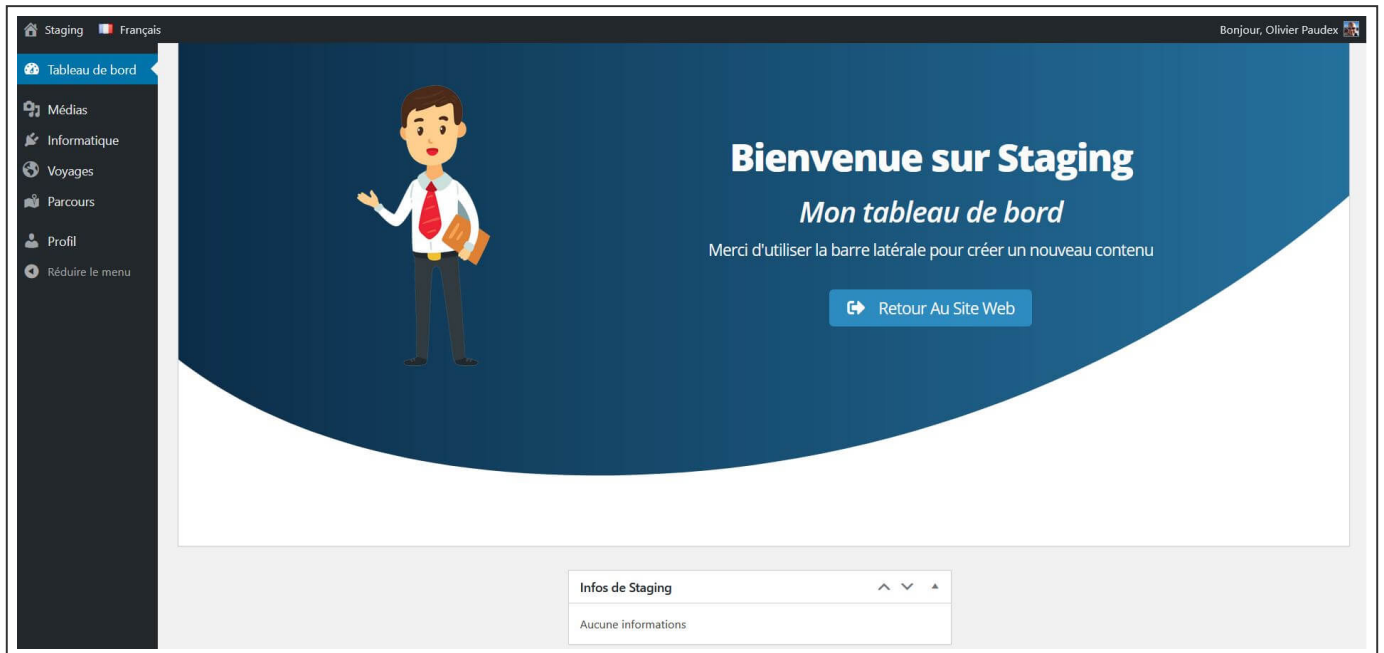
Staging Français

Bonjour, Olivier Paudex

Tableau de bord

Médias

Informatique

Voyages

Parcours

Profil

Réduire le menu

Bienvenue sur Staging

Mon tableau de bord

Merci d'utiliser la barre latérale pour créer un nouveau contenu

Retour Au Site Web

Infos de Staging

Aucune informations